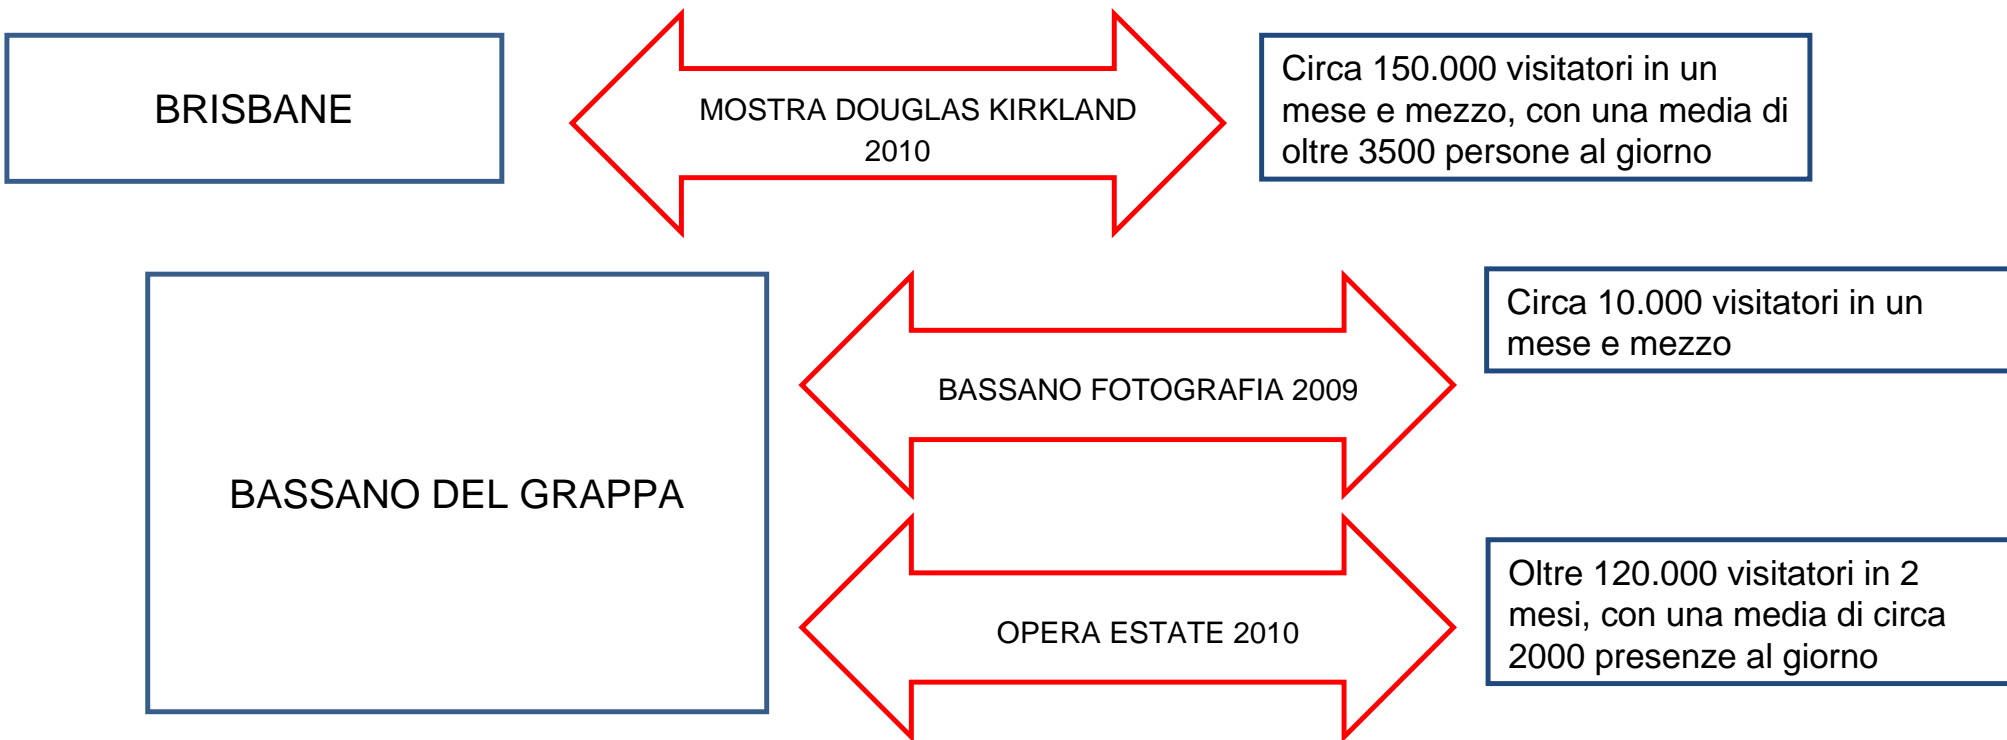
BRISBANE

MOSTRA DOUGLAS KIRKLAND 2010

Circa 150.000 visitatori in un mese e mezzo, con una media di oltre 3500 persone al giorno

BASSANO DEL GRAPPA

BASSANO FOTOGRAFIA 2009

Circa 10.000 visitatori in un mese e mezzo

OPERA ESTATE 2010

Oltre 120.000 visitatori in 2 mesi, con una media di circa 2000 presenze al giorno